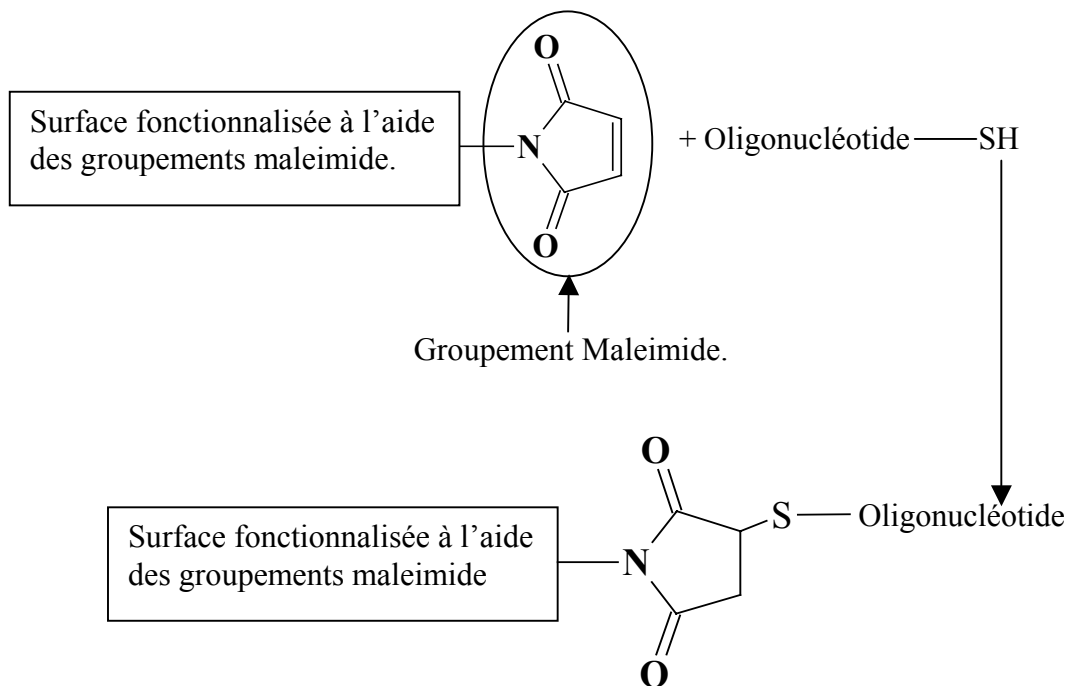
Surface fonctionnalisée à l'aide des groupements maleimide.

O

N

O

+ Oligonucléotide — SH

Groupement Maleimide.

O

Surface fonctionnalisée à l'aide des groupements maleimide

N

S — Oligonucléotide

O